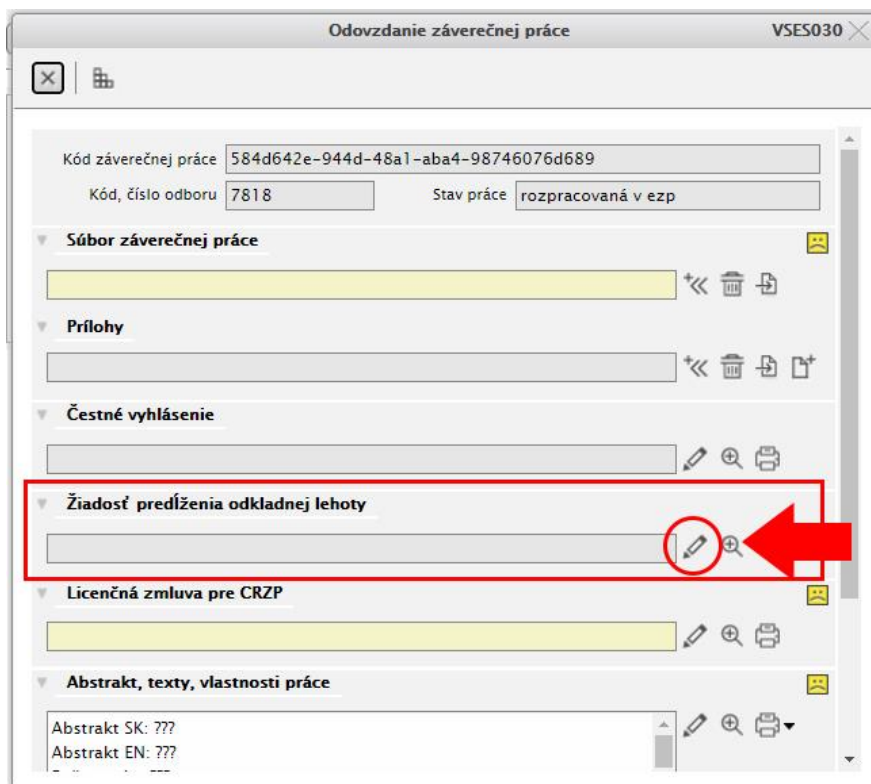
Odovzdanie záverečnej práce
VSES030

Kód záverečnej práce 584d642e-944d-48a1-aba4-98746076d689
Kód, číslo odboru 7818
Stav práce rozpracovaná v ezp

Súbor záverečnej práce

Prílohy

Čestné vyhlásenie

Žiadosť predĺženia odkladnej lehoty

Licenčná zmluva pre CRZP

Abstrakt, texty, vlastnosti práce

Abstrakt SK: ???
Abstrakt EN: ???
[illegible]